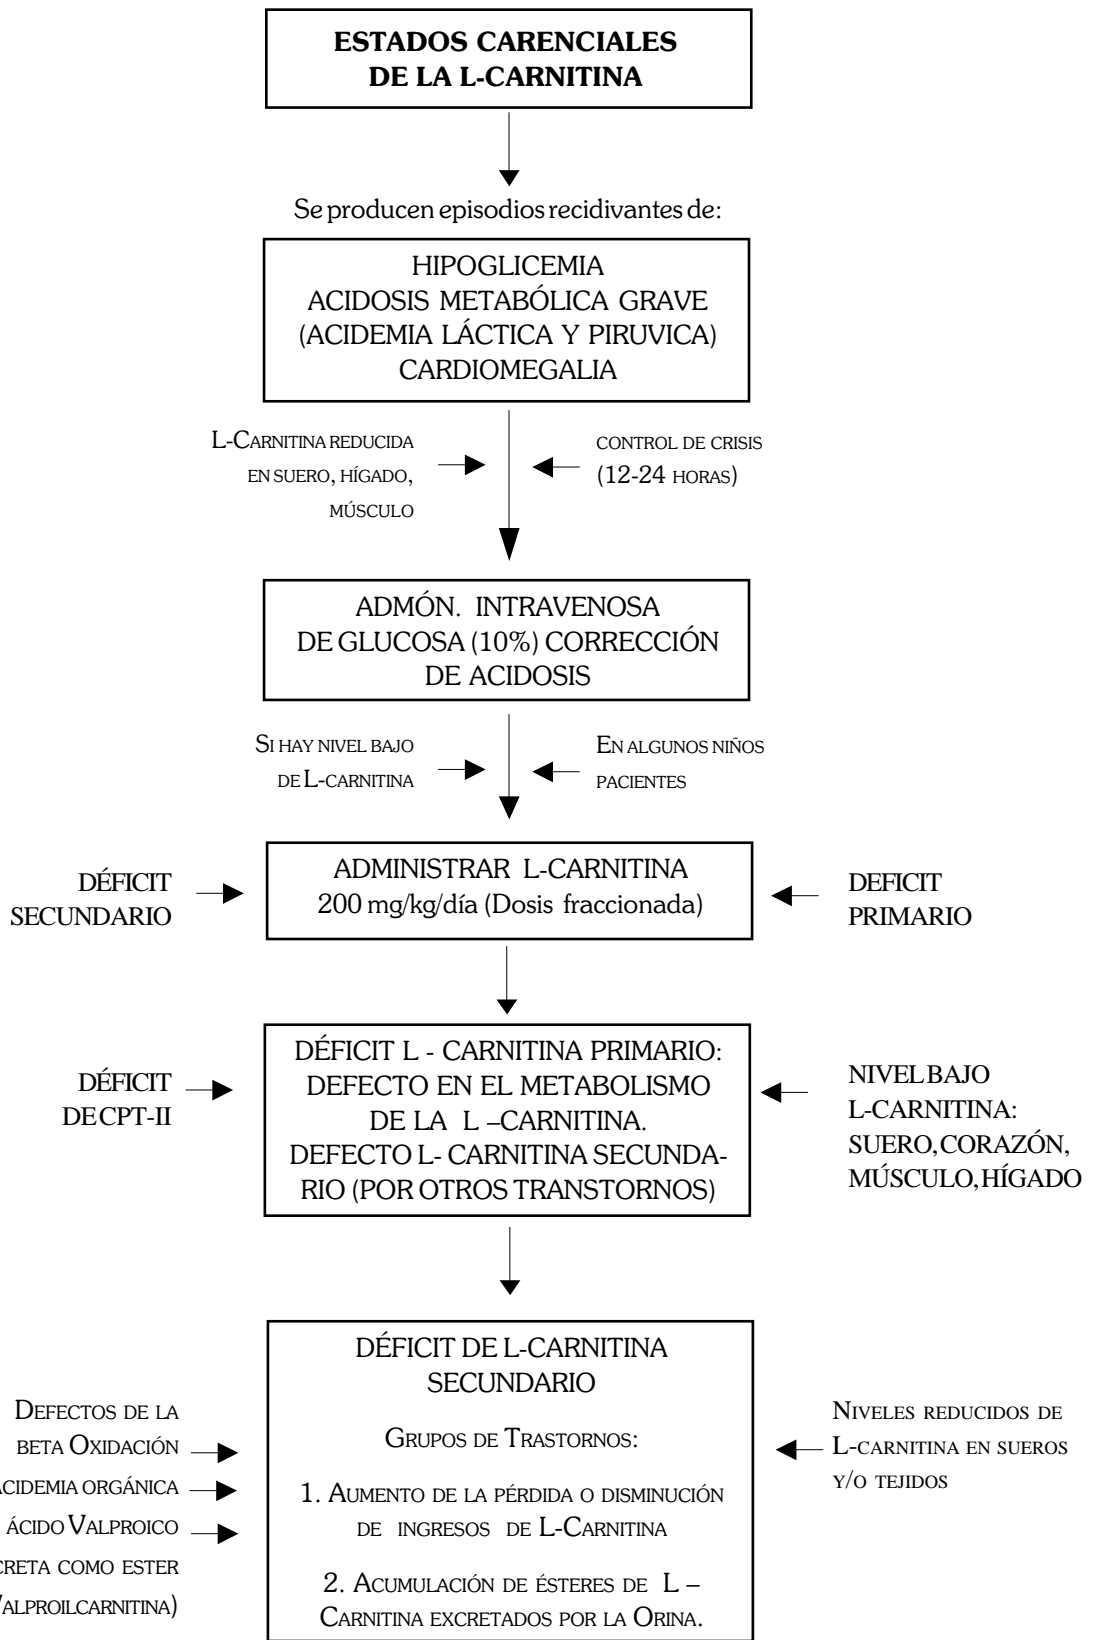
ESTADOS CARENCIALES DE LA L-CARNITINA

Se producen episodios recidivantes de:

HIPOGLICEMIA
ACIDOSIS METABÓLICA GRAVE
(ACIDEMIA LÁCTICA Y PIRUVICA)
CARDIOMEGALIA

L-Carnitina reducida en suero, hígado, músculo

control de crisis (12-24 horas)

ADMÓN. INTRAVENOSA DE GLUCOSA (10%) CORRECCIÓN DE ACIDOSIS

Si hay nivel bajo de L-carnitina

En algunos niños pacientes

DÉFICIT SECUNDARIO

ADMINISTRAR L-CARNITINA
200 mg/kg/día (Dosis fraccionada)

DEFICIT PRIMARIO

DÉFICIT DE CPT-II

DÉFICIT L - CARNITINA PRIMARIO: DEFECTO EN EL METABOLISMO DE LA L –CARNITINA.
DEFECTO L- CARNITINA SECUNDARIO (POR OTROS TRANSTORNOS)

NIVEL BAJO L-CARNITINA: SUERO, CORAZÓN, MÚSCULO, HÍGADO

Defectos de la beta Oxidación
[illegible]cidemia orgánica
ácido Valproico
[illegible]creta como ester
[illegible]alproilcarnitina)

DÉFICIT DE L-CARNITINA SECUNDARIO

Grupos de Trastornos:

1. Aumento de la pérdida o disminución de ingresos de L-Carnitina

2. Acumulación de ésteres de L – Carnitina excretados por la Orina.

Niveles reducidos de L-carnitina en sueros y/o tejidos